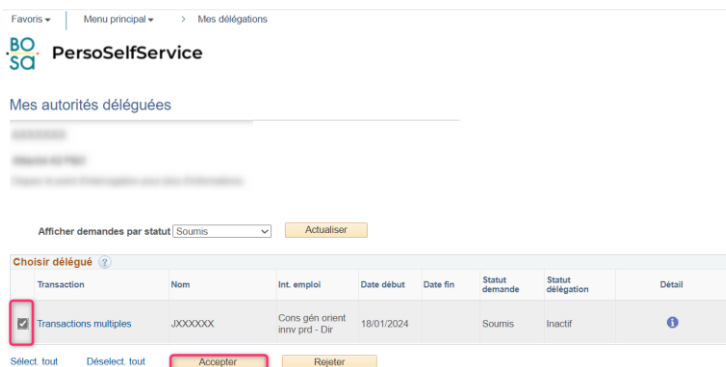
Favoris ▾ | Menu principal ▾ > Mes délégations

BO SA PersoSelfService

Mes autorités déléguées

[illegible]

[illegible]

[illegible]

Afficher demandes par statut Soumis Actualiser

Choisir délégué ?

| | Transaction | Nom | Int. emploi | Date début | Date fin | Statut demande | Statut délégation | Détail |
|---|---|---|---|---|---|---|---|---|
| ☑ | Transactions multiples | JXXXXXX | Cons gén orient innv prd - Dir | 18/01/2024 | | Soumis | Inactif | ℹ |

Sélect. tout Déselect. tout Accepter Rejeter